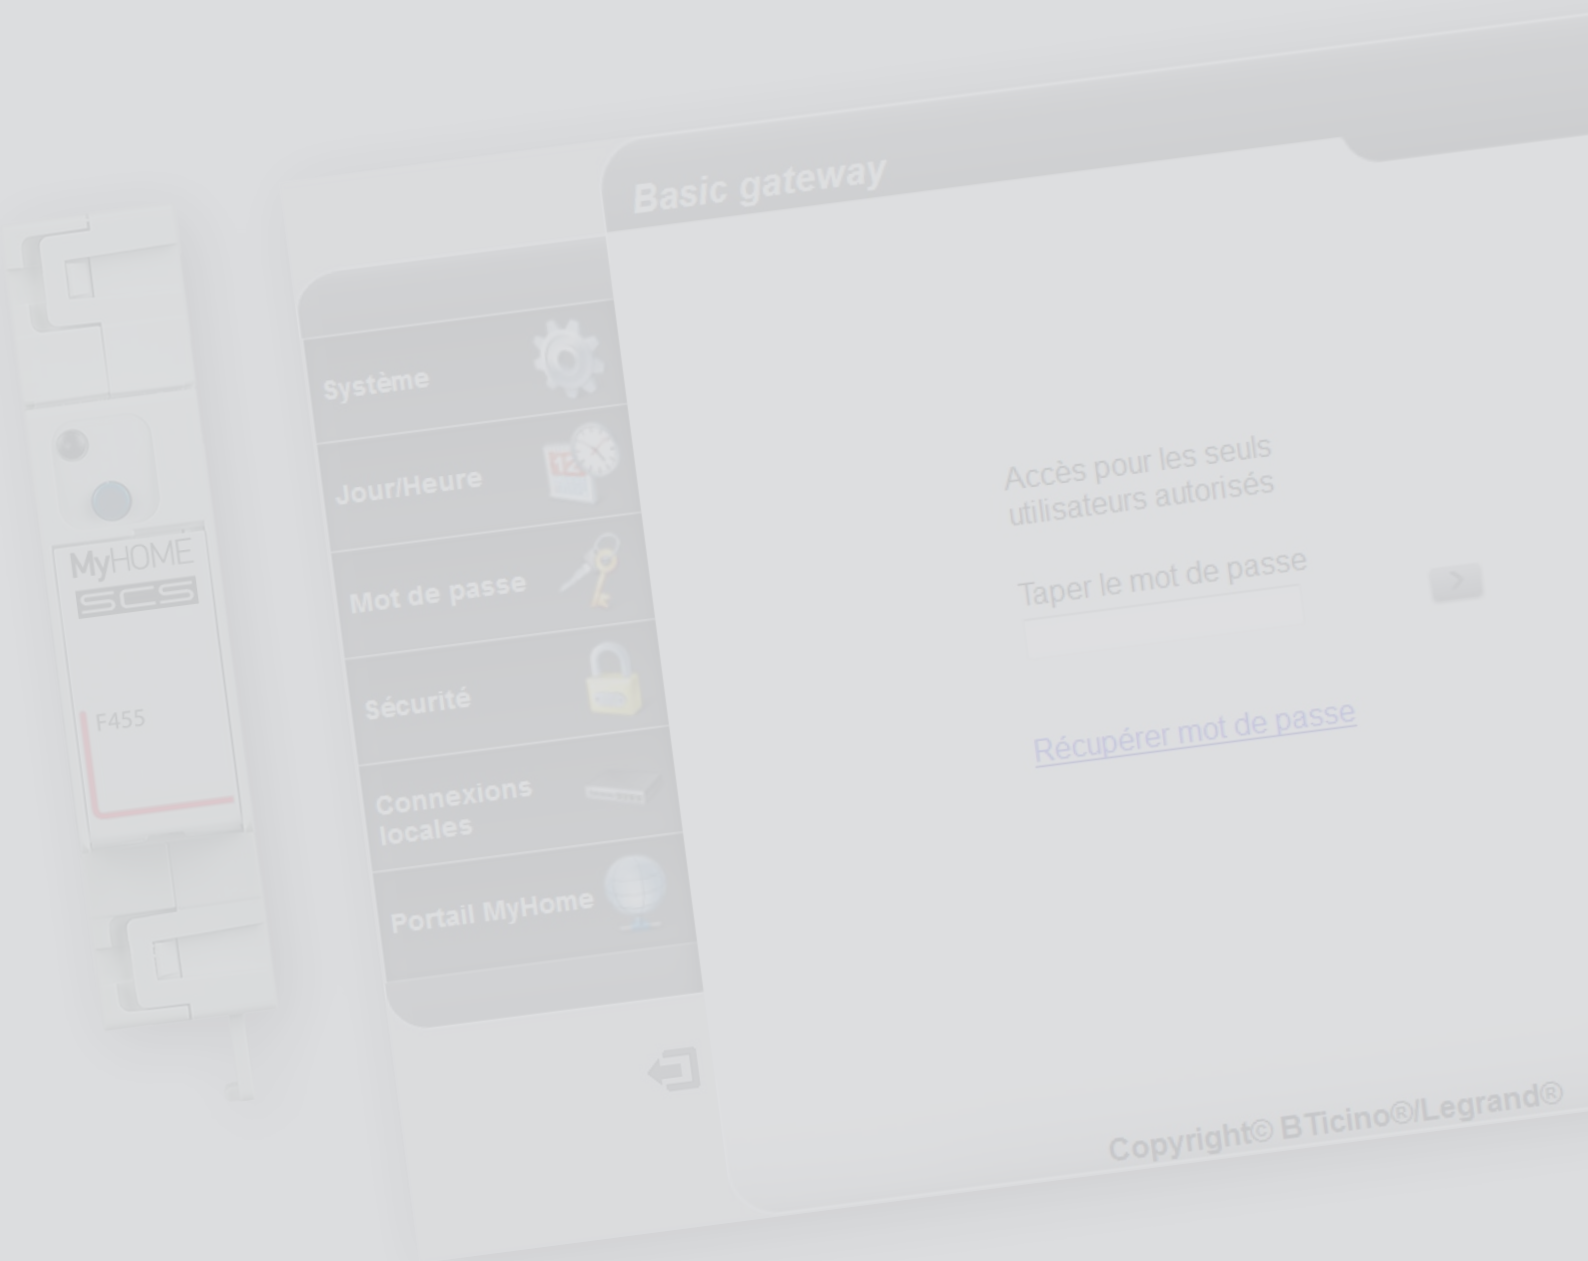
MyHOME
SCS
F455

Basic gateway

Système
Jour/Heure
Mot de passe
Sécurité
Connexions locales
Portail MyHome

Accès pour les seuls utilisateurs autorisés

Taper le mot de passe

Récupérer mot de passe

Copyright© BTicino®/Legrand®